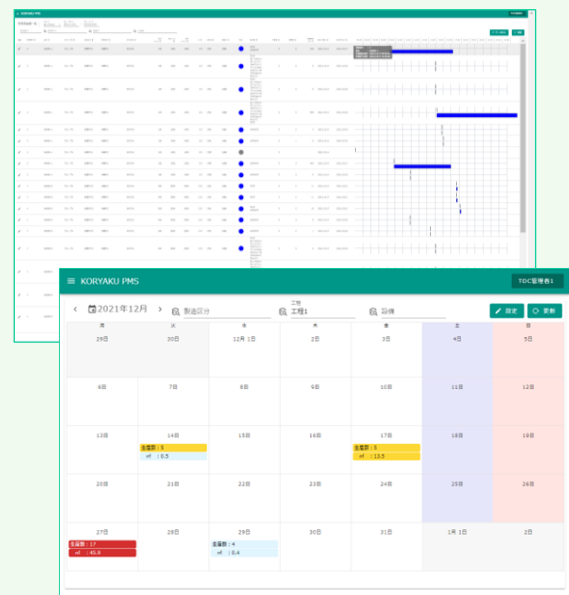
KORYAKU PMS

TDC管理者1

2021年12月

製造区分

工程
工程1

設備

設定

更新

| 月 | 火 | 水 | 木 | 金 | 土 | 日 |
|---|---|---|---|---|---|---|
| 29日 | 30日 | 12月 1日 | 2日 | 3日 | 4日 | 5日 |
| 6日 | 7日 | 8日 | 9日 | 10日 | 11日 | 12日 |
| 13日 | 14日  生産数：5 hr ：6.5 | 15日 | 16日 | 17日 生産数：5 hr ：13.5 | 18日 | 19日 |
| 20日 | 21日 | 22日 | 23日 | 24日 | 25日 | 26日 |
| 27日 生産数：17 hr ：45.9 | 28日 | 29日 生産数：4 hr ：6.4 | 30日 | 31日 | 1月 1日 | 2日 |